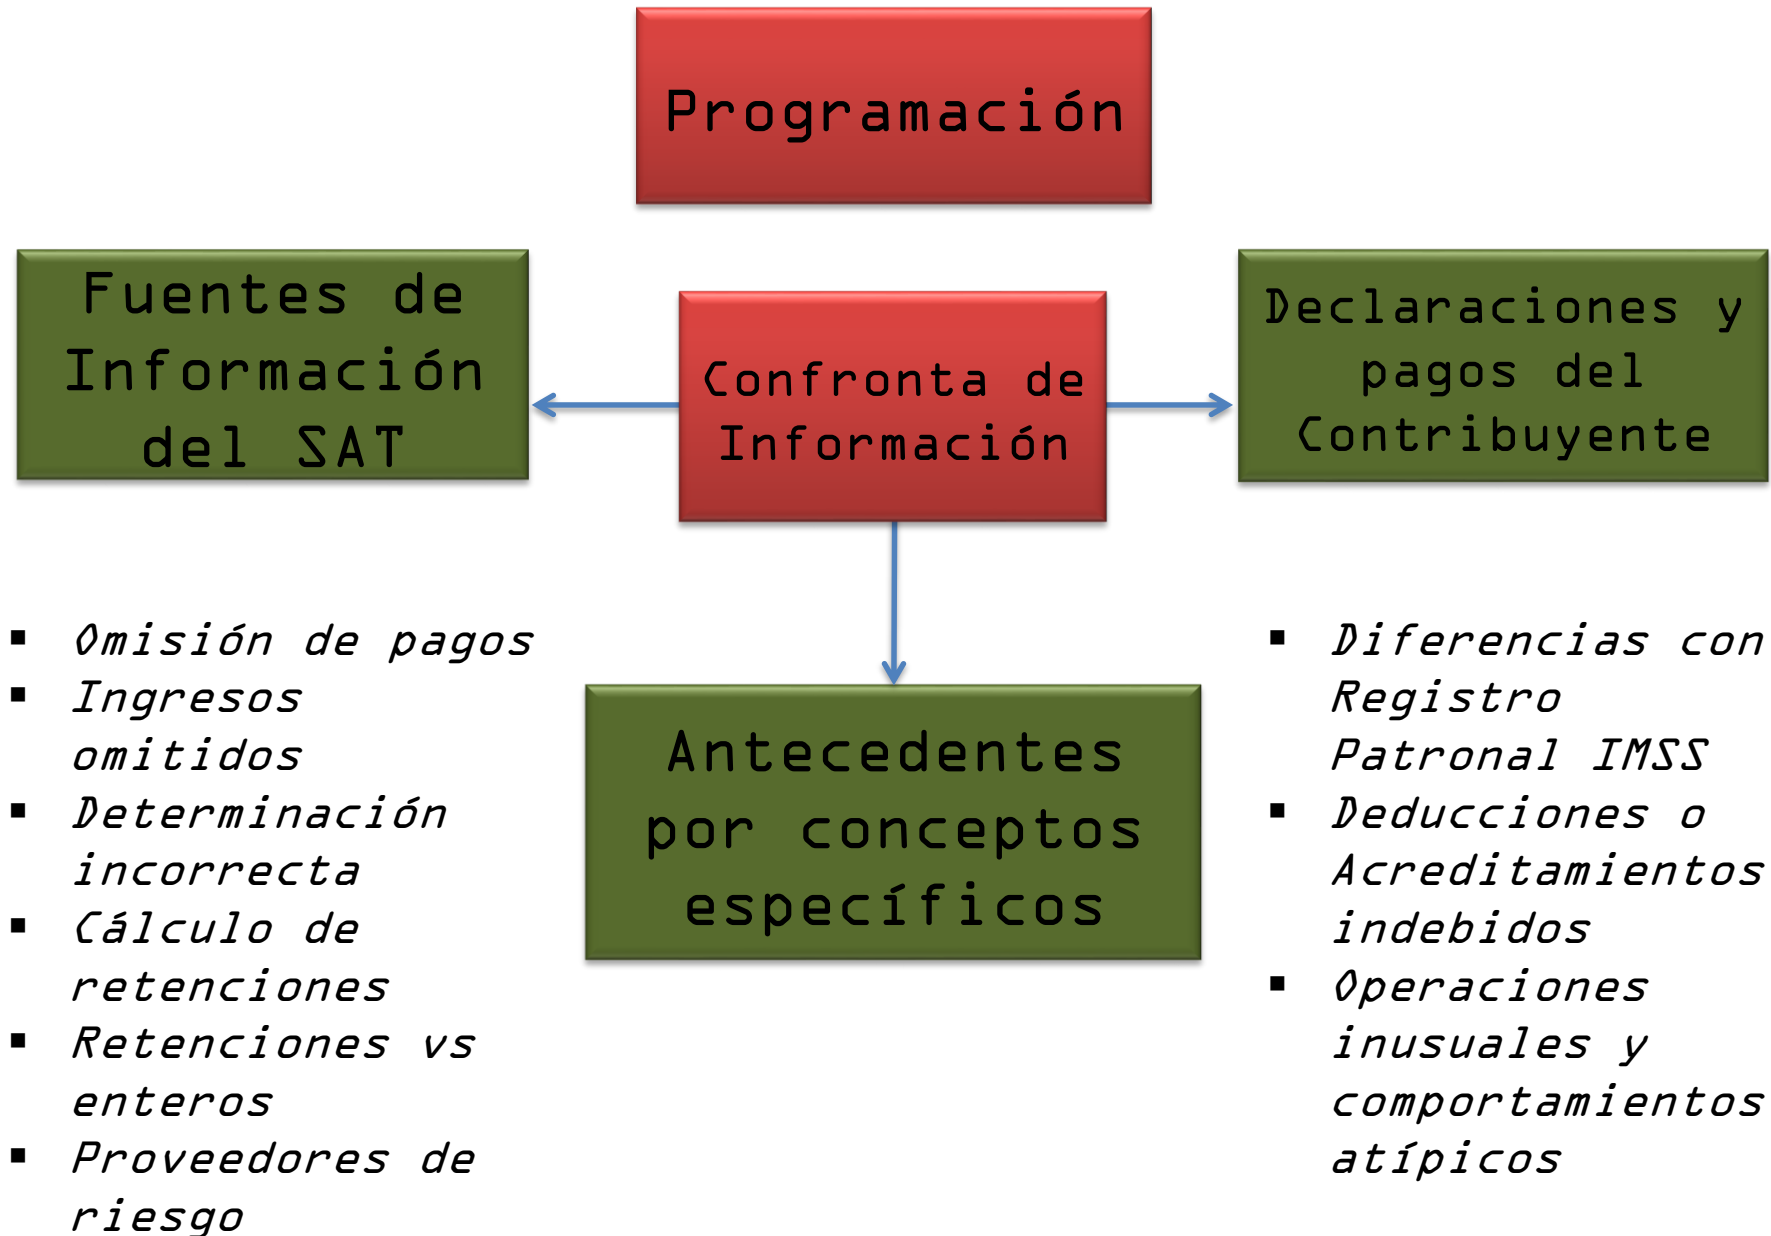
Programación

Fuentes de Información del SAT

Confronta de Información

Declaraciones y pagos del Contribuyente

Antecedentes por conceptos específicos

- Omisión de pagos
- Ingresos omitidos
- Determinación incorrecta
- Cálculo de retenciones
- Retenciones vs enteros
- Proveedores de riesgo

- Diferencias con Registro Patronal IMSS
- Deducciones o Acreditamientos indebidos
- Operaciones inusuales y comportamientos atípicos